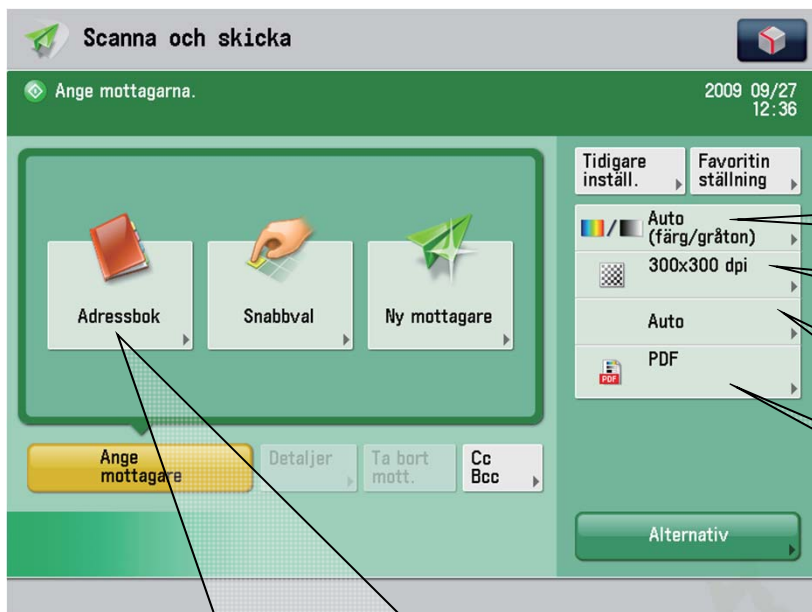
Scanna och skicka

Ange mottagarna.

2009 09/27 12:36

Adressbok

Snabbval

Ny mottagare

Ange mottagare

Detaljer

Ta bort mott.

Cc Bcc

Tidigare inställ.

Favoritin ställning

Auto (färg/gråton)

300x300 dpi

Auto

PDF

Alternativ